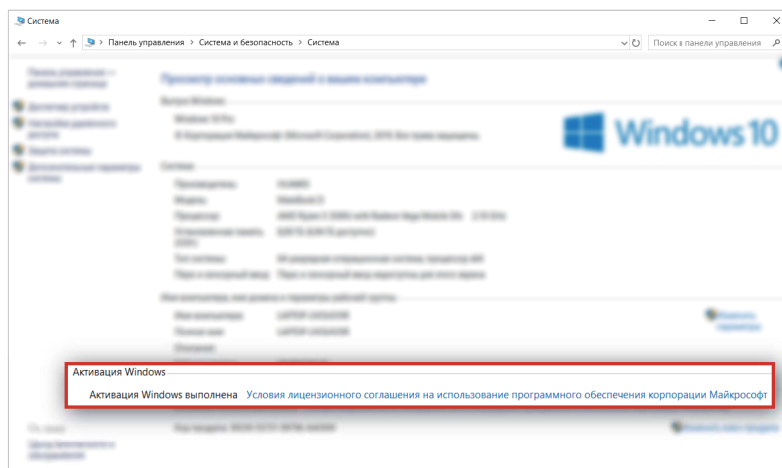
Система

Панель управления > Система и безопасность > Система

Поиск в панели управления

Windows 10

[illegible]

Активация Windows

Активация Windows выполнена Условия лицензионного соглашения на использование программного обеспечения корпорации Майкрософт

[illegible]